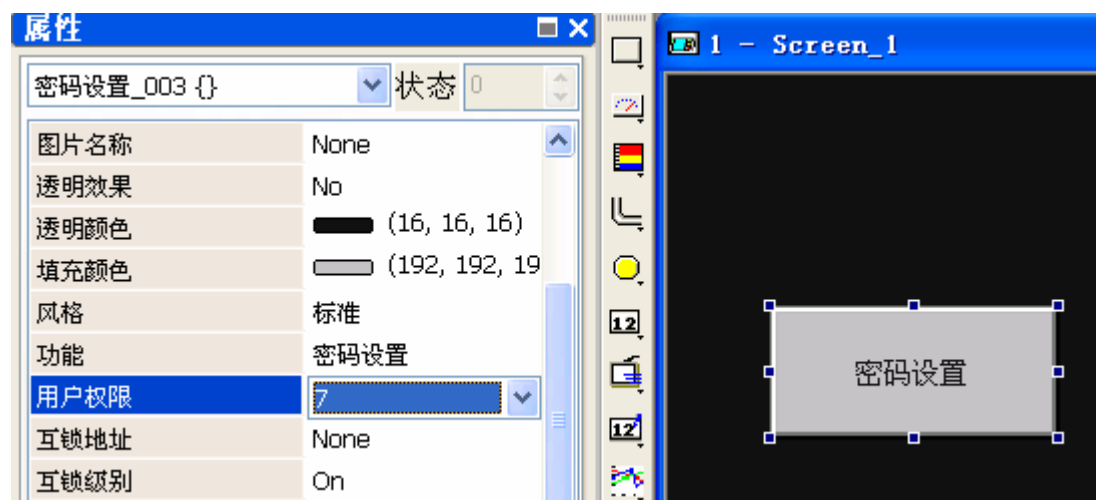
属性

密码设置_003 {}

状态 0

| | |
|---|---|
| 图片名称 | None |
| 透明效果 | No |
| 透明颜色 | (16, 16, 16) |
| 填充颜色 | (192, 192, 19 |
| 风格 | 标准 |
| 功能 | 密码设置 |
| 用户权限 | 7 |
| 互锁地址 | None |
| 互锁级别 | On |

12

12

1 - Screen_1

密码设置